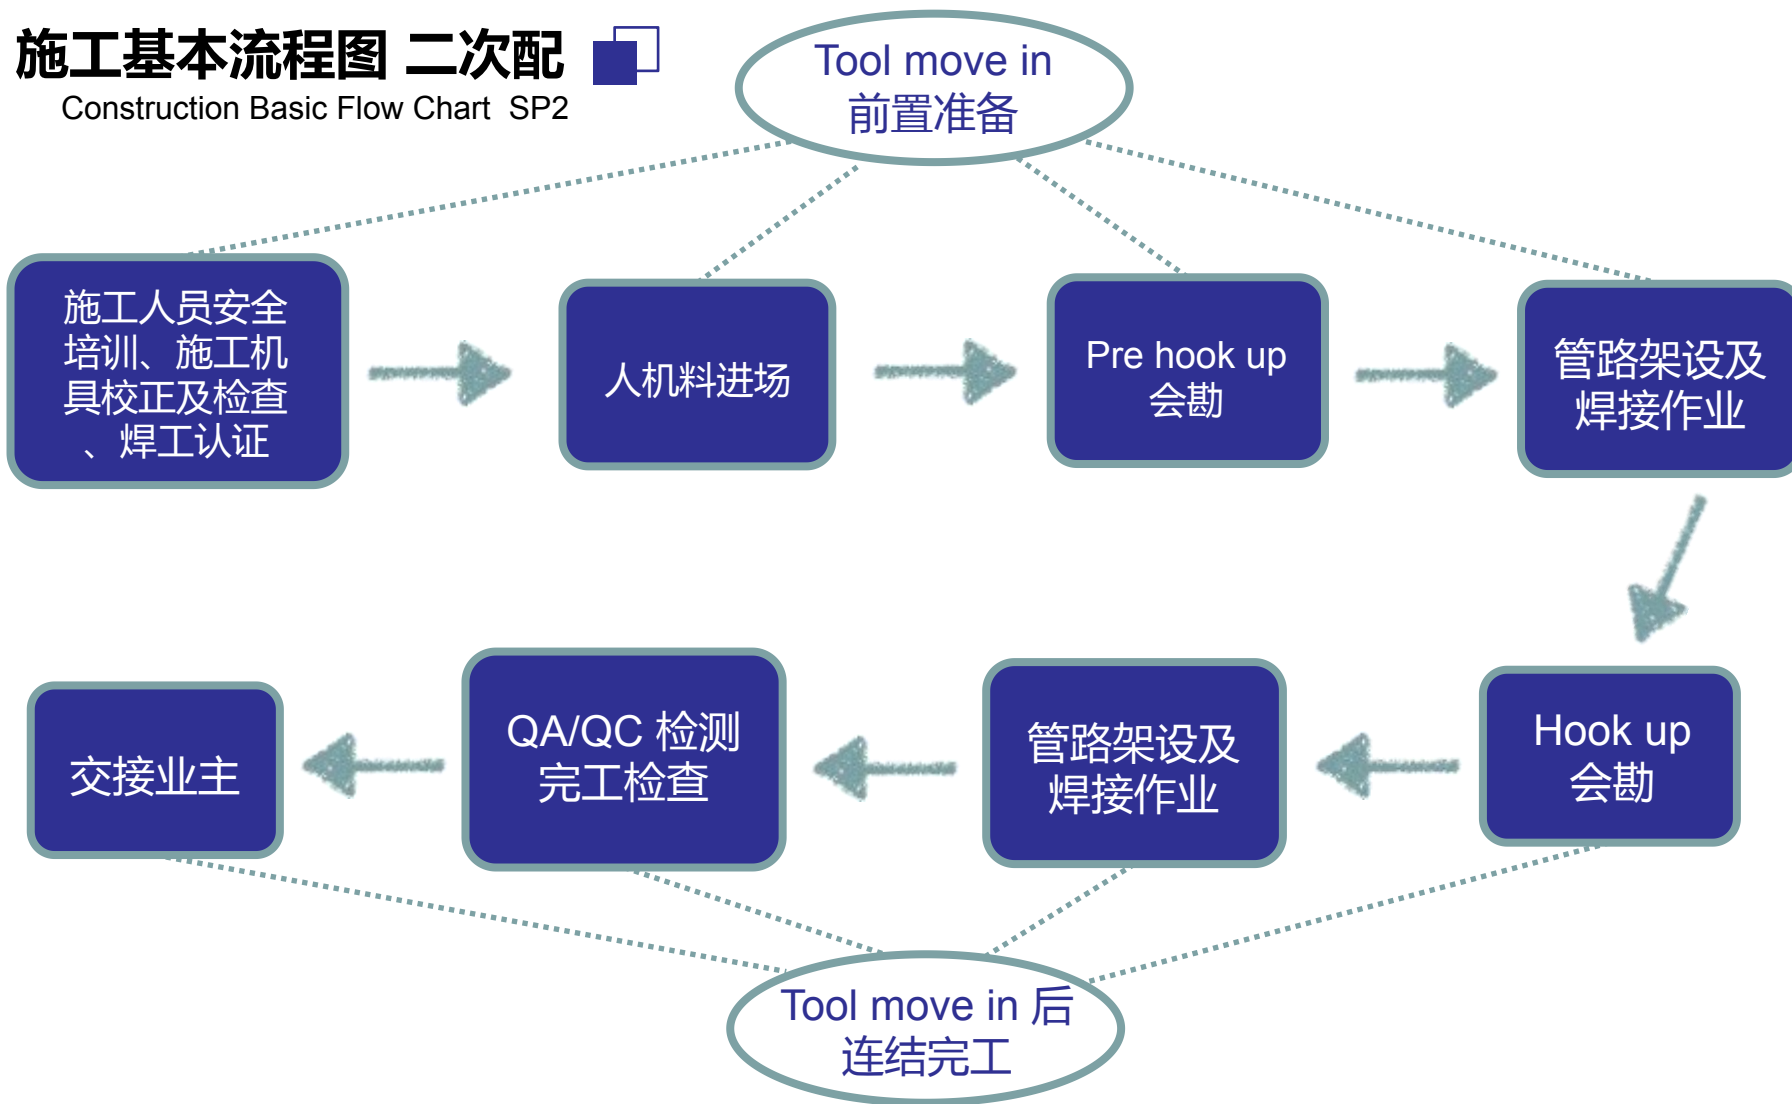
施工基本流程图 二次配
Construction Basic Flow Chart SP2

Tool move in
前置准备

施工人员安全培训、施工机具校正及检查、焊工认证

人机料进场

Pre hook up
会勘

管路架设及焊接作业

Hook up
会勘

管路架设及焊接作业

QA/QC 检测
完工检查

交接业主

Tool move in 后
连结完工